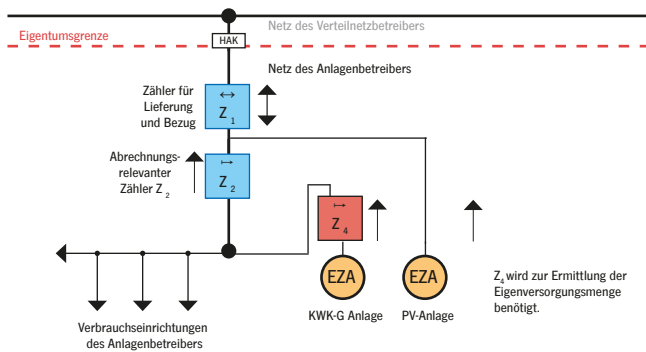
Netz des Verteilnetzbetreibers

Eigentumsgrenze

HAK

Netz des Anlagenbetreibers

Zähler für Lieferung und Bezug

↔

$Z_1$

Abrechnungs-relevanter Zähler $Z_2$

↦

$Z_2$

↦

$Z_4$

EZA

EZA

KWK-G Anlage

PV-Anlage

$Z_4$ wird zur Ermittlung der Eigenversorgungsmenge benötigt.

Verbrauchseinrichtungen des Anlagenbetreibers